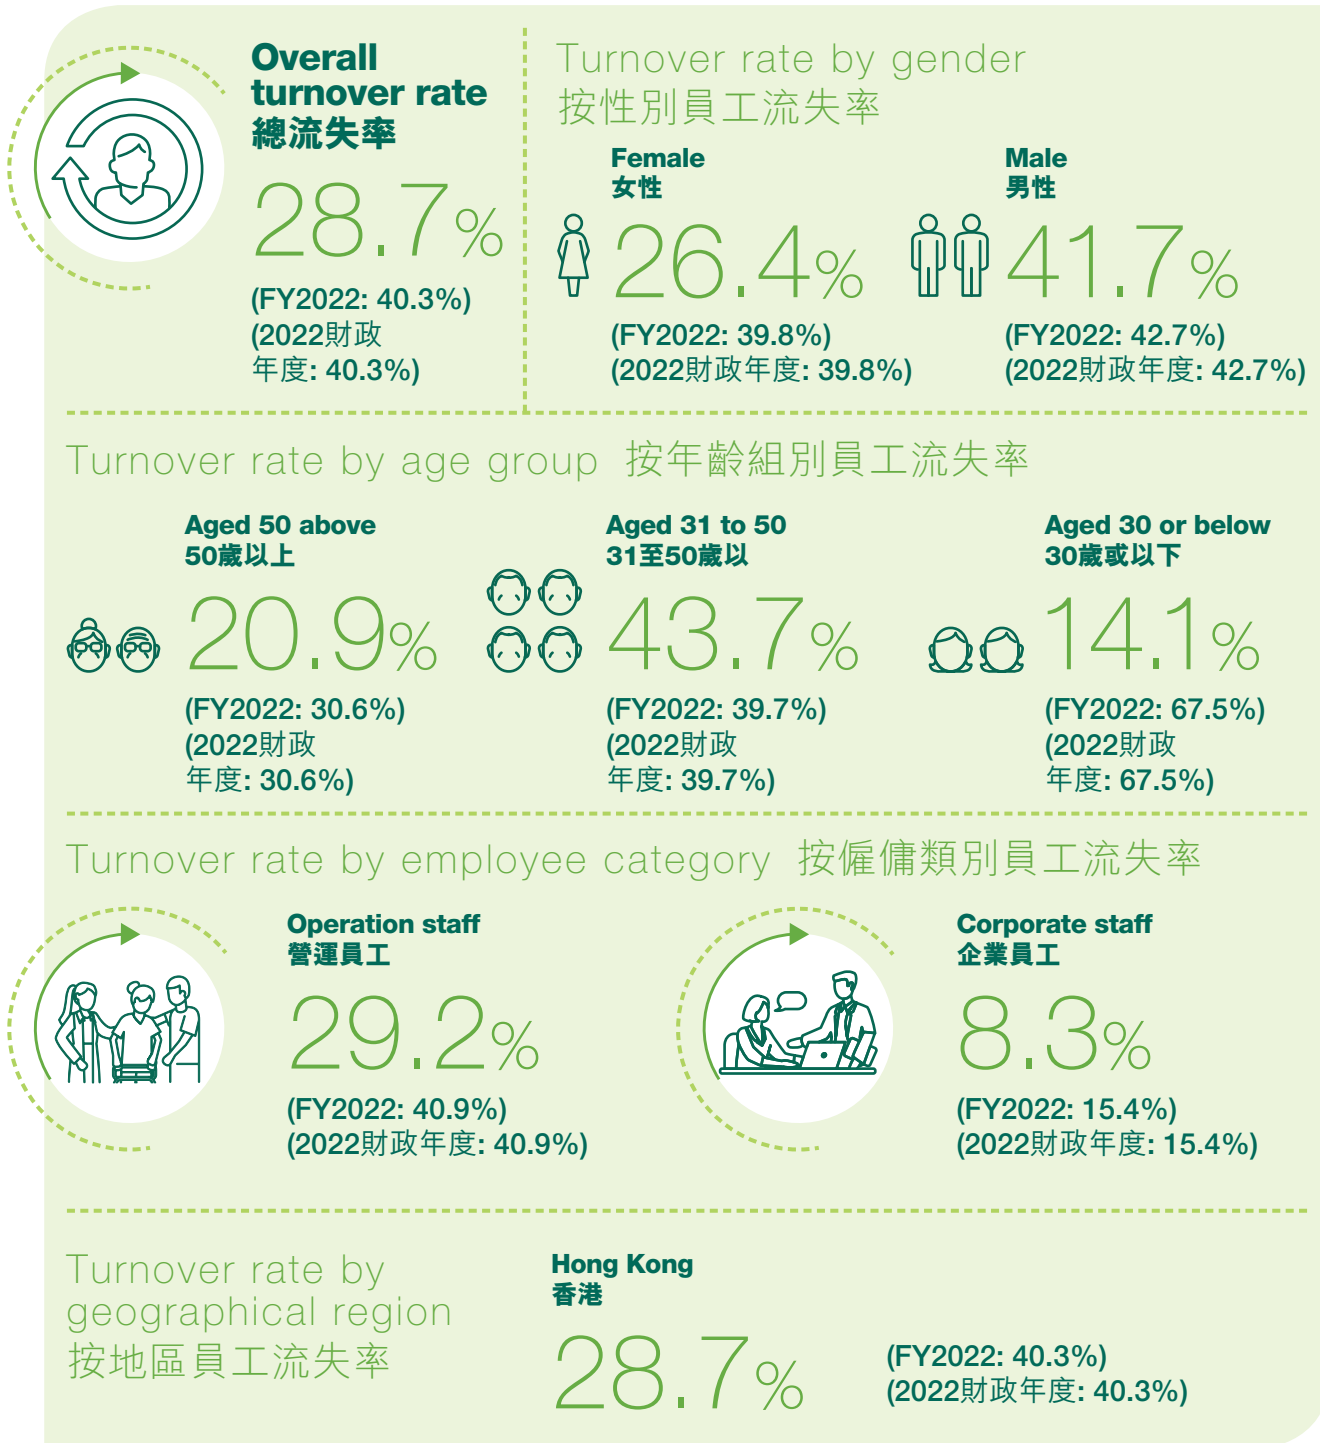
Overall turnover rate
總流失率

28.7%

(FY2022: 40.3%)
(2022財政年度: 40.3%)

Turnover rate by gender
按性別員工流失率

Female
女性

26.4%

(FY2022: 39.8%)
(2022財政年度: 39.8%)

Male
男性

41.7%

(FY2022: 42.7%)
(2022財政年度: 42.7%)

Turnover rate by age group 按年齡組別員工流失率

Aged 50 above
50歲以上

20.9%

(FY2022: 30.6%)
(2022財政年度: 30.6%)

Aged 31 to 50
31至50歲以

43.7%

(FY2022: 39.7%)
(2022財政年度: 39.7%)

Aged 30 or below
30歲或以下

14.1%

(FY2022: 67.5%)
(2022財政年度: 67.5%)

Turnover rate by employee category 按僱傭類別員工流失率

Operation staff
營運員工

29.2%

(FY2022: 40.9%)
(2022財政年度: 40.9%)

Corporate staff
企業員工

8.3%

(FY2022: 15.4%)
(2022財政年度: 15.4%)

Turnover rate by geographical region
按地區員工流失率

Hong Kong
香港

28.7%

(FY2022: 40.3%)
(2022財政年度: 40.3%)